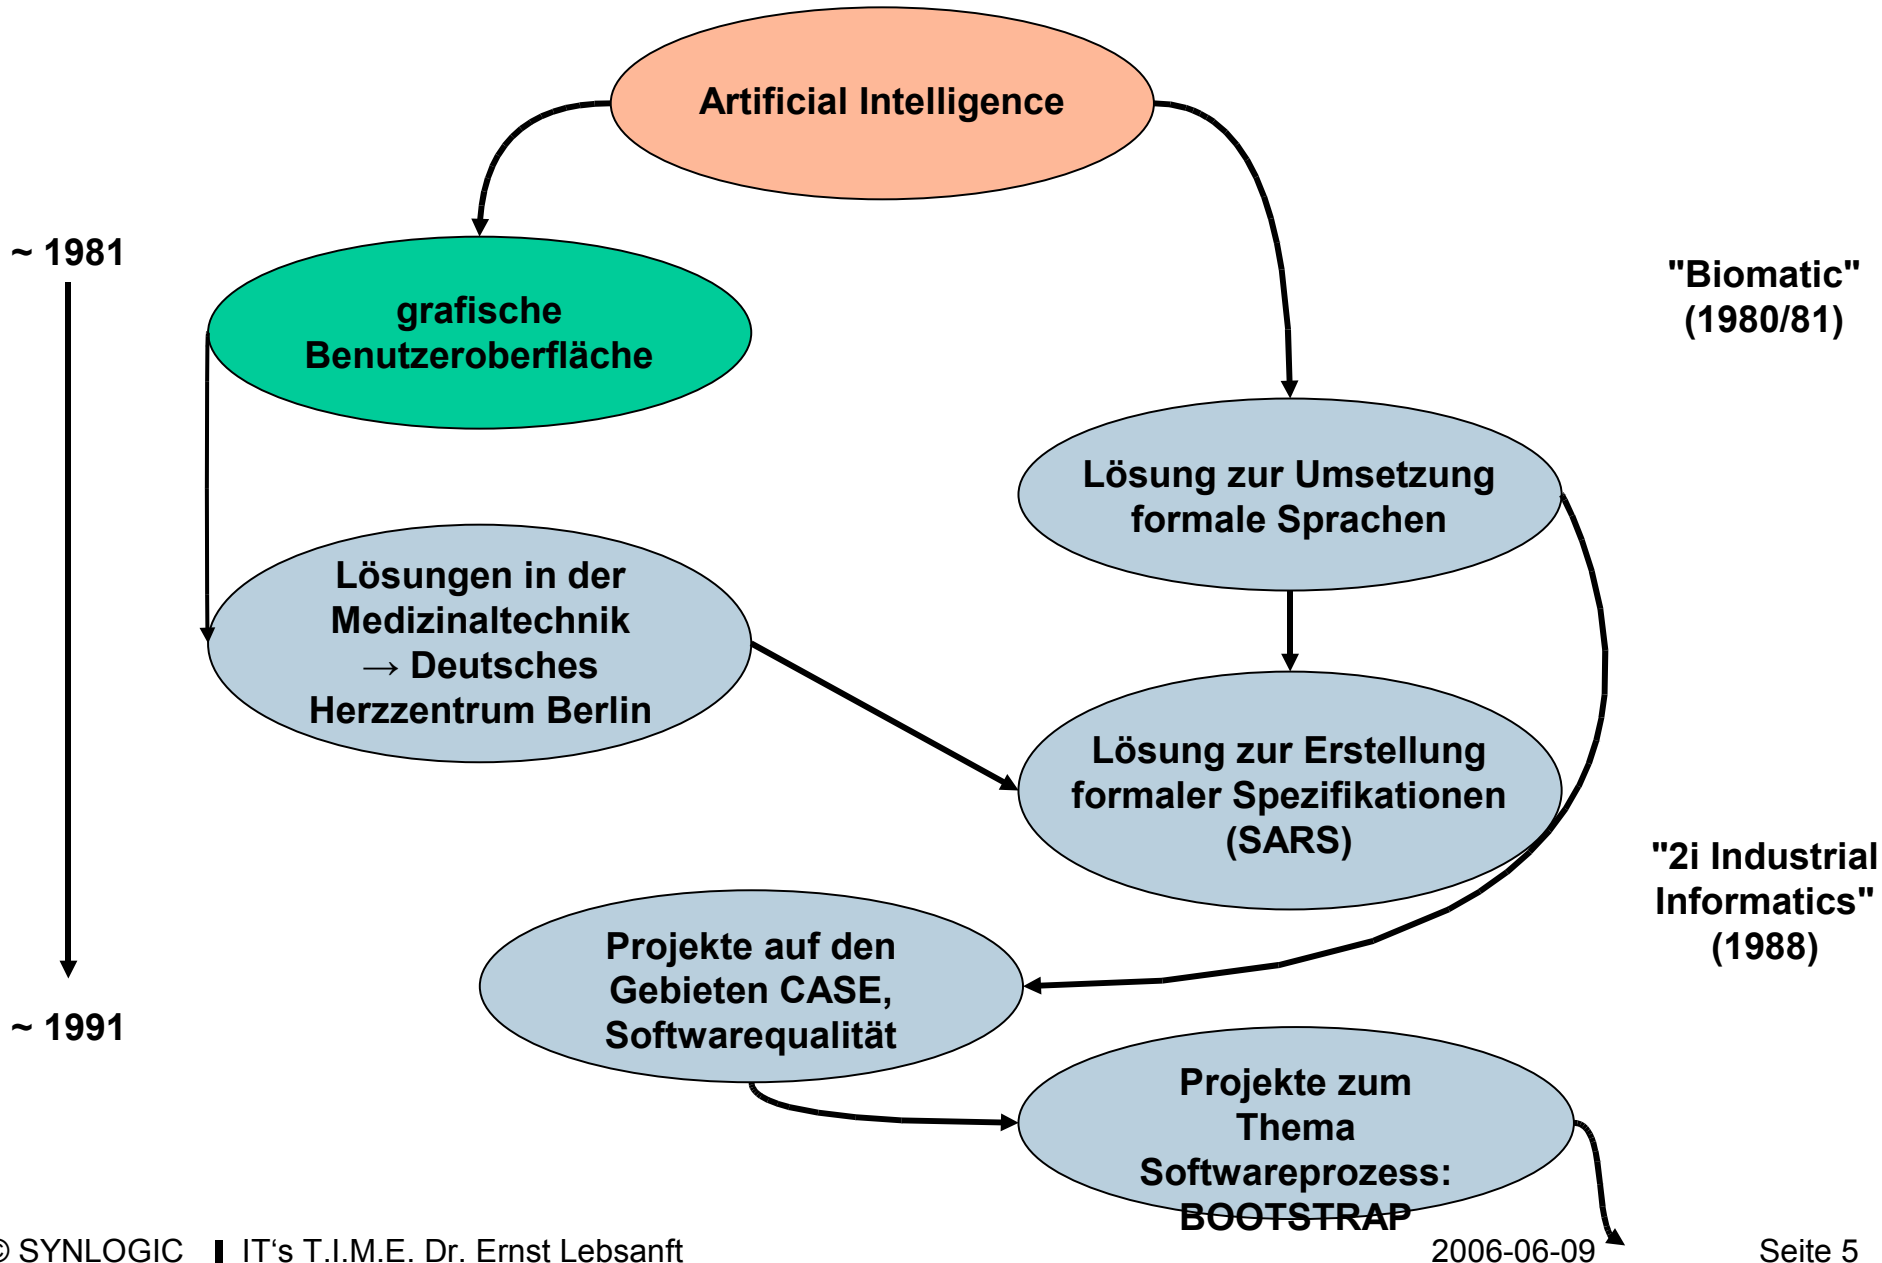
Artificial Intelligence

~ 1981

grafische Benutzeroberfläche

"Biomatic" (1980/81)

Lösung zur Umsetzung formale Sprachen

Lösungen in der Medizinaltechnik → Deutsches Herzzentrum Berlin

Lösung zur Erstellung formaler Spezifikationen (SARS)

"2i Industrial Informatics" (1988)

Projekte auf den Gebieten CASE, Softwarequalität

~ 1991

Projekte zum Thema Softwareprozess: BOOTSTRAP

© SYNLOGIC IT's T.I.M.E. Dr. Ernst Lebsanft 2006-06-09 Seite 5